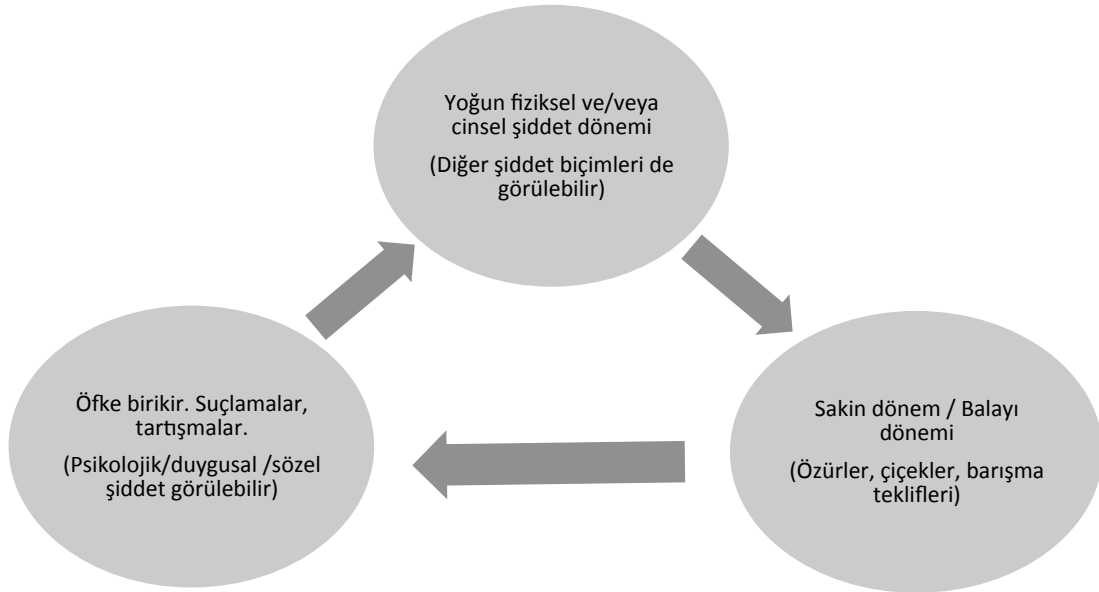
Yoğun fiziksel ve/veya cinsel şiddet dönemi

(Diğer şiddet biçimleri de görülebilir)

Sakin dönem / Balayı dönemi

(Özürler, çiçekler, barışma teklifleri)

Öfke birikir. Suçlamalar, tartışmalar.

(Psikolojik/duygusal /sözel şiddet görülebilir)